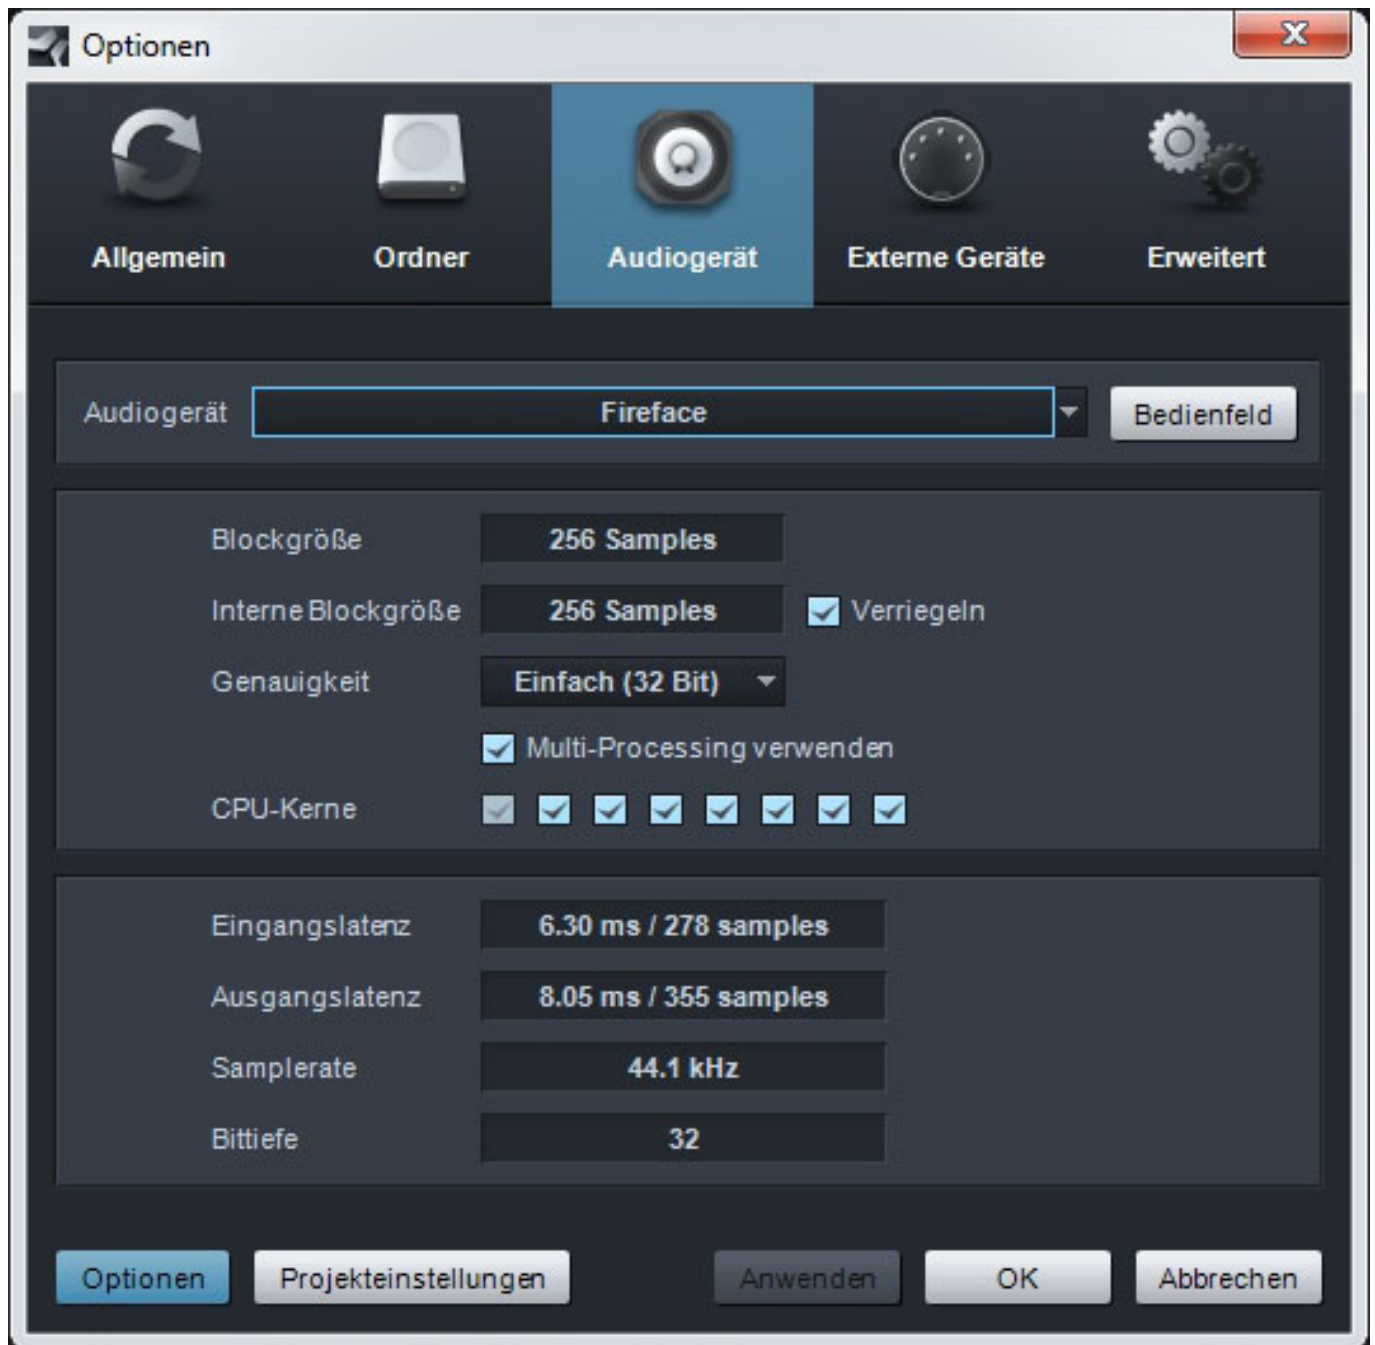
Optionen

Allgemein
Ordner
Audiogerät
Externe Geräte
Erweitert

Audiogerät Fireface Bedienfeld

Blockgröße 256 Samples
Interne Blockgröße 256 Samples Verriegeln
Genauigkeit Einfach (32 Bit)
Multi-Processing verwenden
CPU-Kerne

Eingangslatenz 6.30 ms / 278 samples
Ausgangslatenz 8.05 ms / 355 samples
Samplerate 44.1 kHz
Bittiefe 32

Optionen Projekteinstellungen Anwenden OK Abbrechen